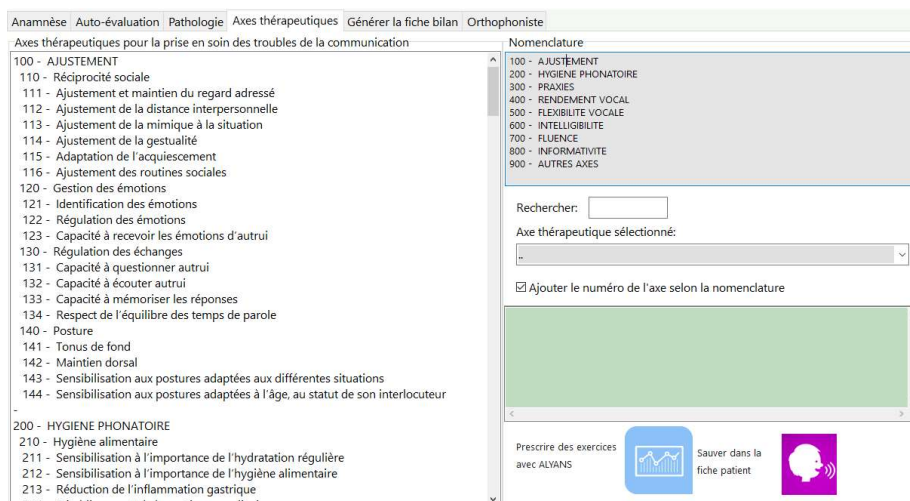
Anamnèse | Auto-évaluation | Pathologie | Axes thérapeutiques | Générer la fiche bilan | Orthophoniste

Axes thérapeutiques pour la prise en soin des troubles de la communication

100 - AJUSTEMENT
110 - Réciprocité sociale
111 - Ajustement et maintien du regard adressé
112 - Ajustement de la distance interpersonnelle
113 - Ajustement de la mimique à la situation
114 - Ajustement de la gestualité
115 - Adaptation de l'acquiescement
116 - Ajustement des routines sociales
120 - Gestion des émotions
121 - Identification des émotions
122 - Régulation des émotions
123 - Capacité à recevoir les émotions d'autrui
130 - Régulation des échanges
131 - Capacité à questionner autrui
132 - Capacité à écouter autrui
133 - Capacité à mémoriser les réponses
134 - Respect de l'équilibre des temps de parole
140 - Posture
141 - Tonus de fond
142 - Maintien dorsal
143 - Sensibilisation aux postures adaptées aux différentes situations
144 - Sensibilisation aux postures adaptées à l'âge, au statut de son interlocuteur
-
200 - HYGIENE PHONATOIRE
210 - Hygiène alimentaire
211 - Sensibilisation à l'importance de l'hydratation régulière
212 - Sensibilisation à l'importance de l'hygiène alimentaire
213 - Réduction de l'inflammation gastrique

Nomenclature

100 - AJUSTEMENT
200 - HYGIENE PHONATOIRE
300 - PRAXIES
400 - RENDEMENT VOCAL
500 - FLEXIBILITE VOCALE
600 - INTELLIGIBILITE
700 - FLUENCE
800 - INFORMATIVITE
900 - AUTRES AXES

Rechercher:

Axe thérapeutique sélectionné:

..

☑ Ajouter le numéro de l'axe selon la nomenclature

Prescrire des exercices avec ALYANS

Sauver dans la fiche patient